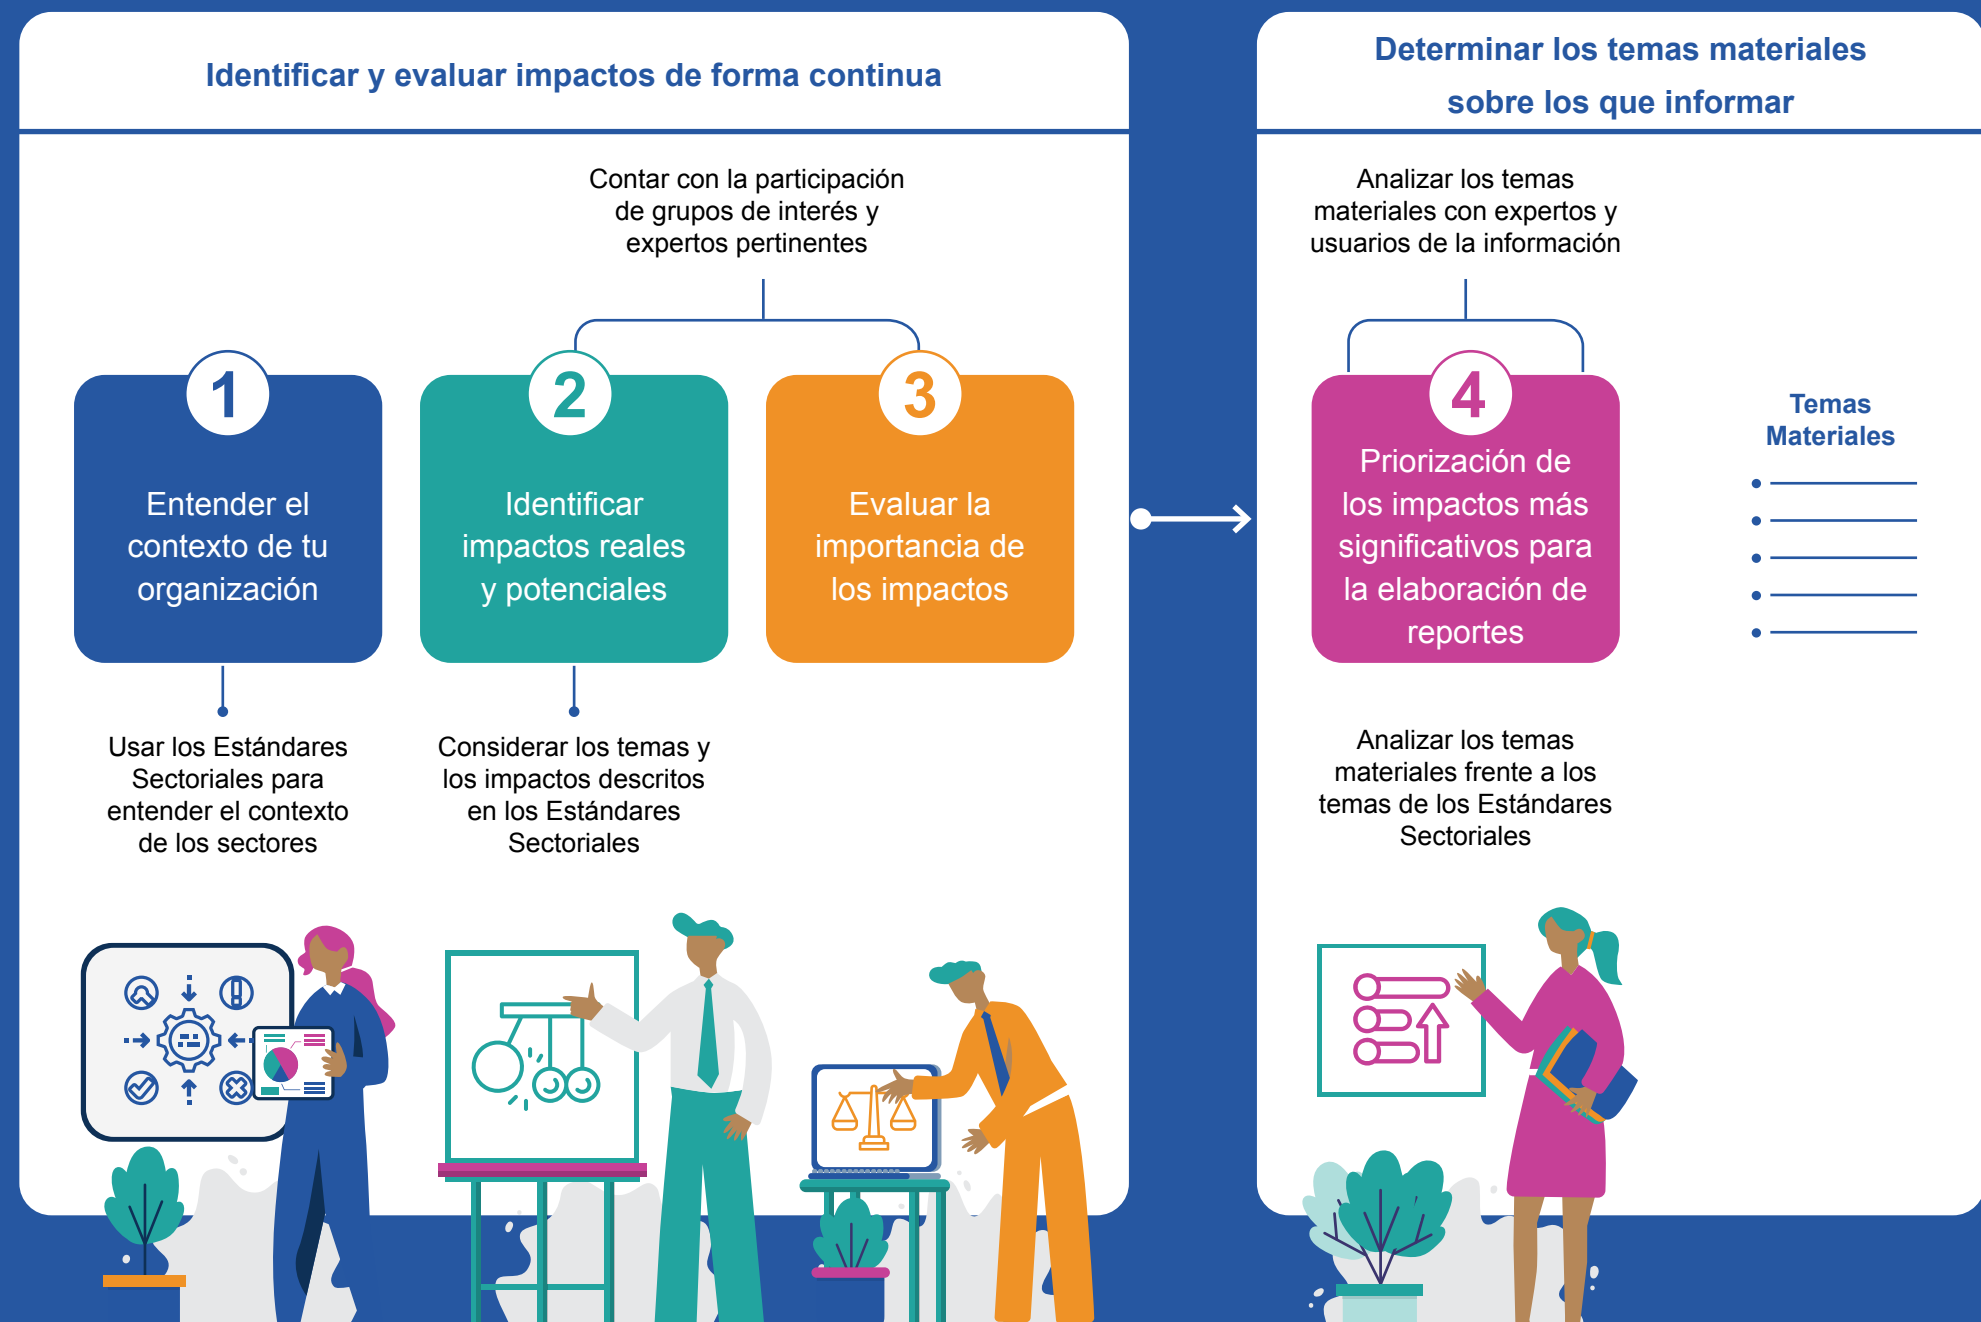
Identificar y evaluar impactos de forma continua

Contar con la participación de grupos de interés y expertos pertinentes

1
Entender el contexto de tu organización

2
Identificar impactos reales y potenciales

3
Evaluar la importancia de los impactos

Usar los Estándares Sectoriales para entender el contexto de los sectores

Considerar los temas y los impactos descritos en los Estándares Sectoriales

Determinar los temas materiales sobre los que informar

Analizar los temas materiales con expertos y usuarios de la información

4
Priorización de los impactos más significativos para la elaboración de reportes

Temas Materiales

Analizar los temas materiales frente a los temas de los Estándares Sectoriales